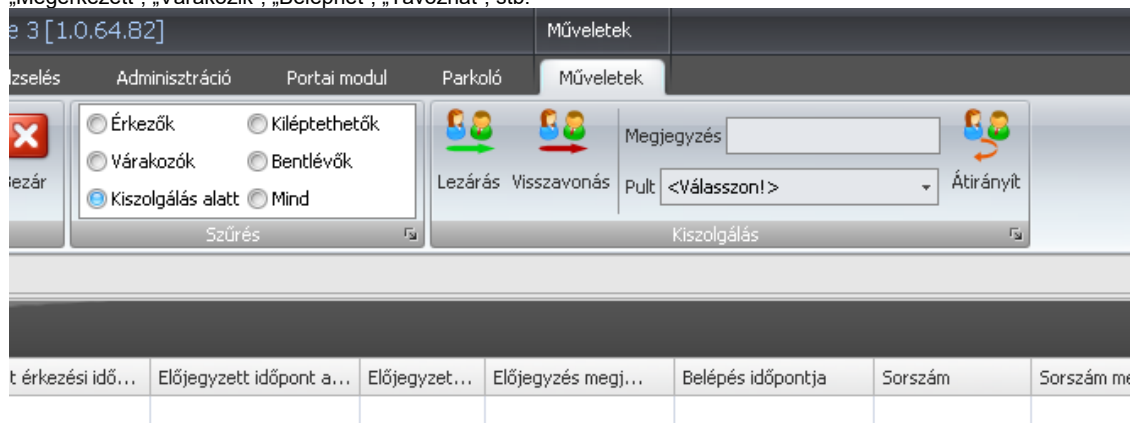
„Megérkezett", „Várakozik", „Beléphet", „Távozhat", stb.

e 3 [1.0.64.82]

Műveletek

ızselés Adminisztráció Portai modul Parkoló Műveletek

Bezár

Érkezők Kiléptethetők
Várakozók Bentlévők
Kiszolgálás alatt Mind

Szűrés

Lezárás Visszavonás

Megjegyzés

Pult <Válasszon!>

Átirányít

Kiszolgálás

| t érkezési idő... | Előjegyzett időpont a... | Előjegyzet... | Előjegyzés megj... | Belépés időpontja | Sorszám | Sorszám me |
|---|---|---|---|---|---|---|
| | | | | | | |